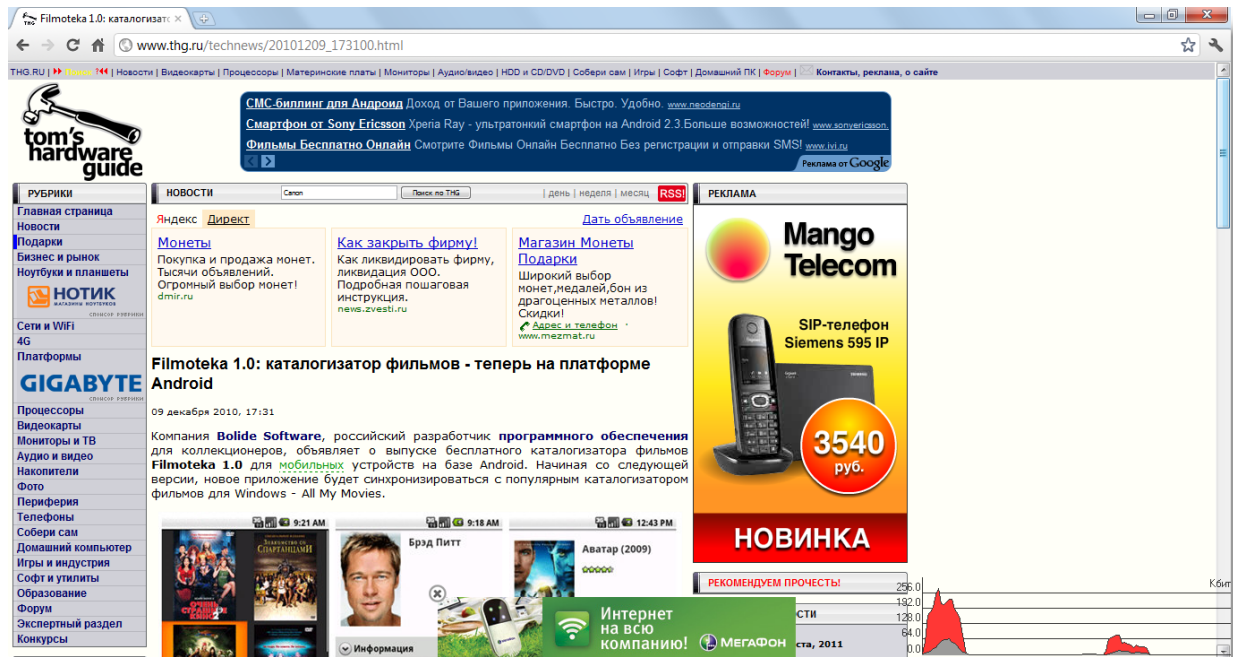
Filmoteka 1.0: каталогизат ×

www.thg.ru/technews/20101209_173100.html

THG.RU | Поиск | Новости | Видеокарты | Процессоры | Материнские платы | Мониторы | Аудио/видео | HDD и CD/DVD | Собери сам | Игры | Софт | Домашний ПК | Форум | Контакты, реклама, о сайте

tom's hardware guide

СМС-биллинг для Андроид Доход от Вашего приложения. Быстро. Удобно. www.neodengi.ru
Смартфон от Sony Ericsson Xperia Ray - ультратонкий смартфон на Android 2.3.Больше возможностей! www.sonyericsson.
Фильмы Бесплатно Онлайн Смотрите Фильмы Онлайн Бесплатно Без регистрации и отправки SMS! www.ivi.ru
Реклама от Google

РУБРИКИ
Главная страница
Новости
Подарки
Бизнес и рынок
Ноутбуки и планшеты
НОТИК
Сети и WiFi
4G
Платформы
GIGABYTE
Процессоры
Видеокарты
Мониторы и ТВ
Аудио и видео
Накопители
Фото
Периферия
Телефоны
Собери сам
Домашний компьютер
Игры и индустрия
Софт и утилиты
Образование
Форум
Экспертный раздел
Конкурсы

НОВОСТИ Canon Поиск по THG | день | неделя | месяц RSS!

Яндекс Директ Дать объявление

Монеты
Покупка и продажа монет. Тысячи объявлений. Огромный выбор монет!
dmir.ru

Как закрыть фирму!
Как ликвидировать фирму, ликвидация ООО. Подробная пошаговая инструкция.
news.zvesti.ru

Магазин Монеты Подарки
Широкий выбор монет,медалей,бон из драгоценных металлов! Скидки!
Адрес и телефон
www.mezmat.ru

Filmoteka 1.0: каталогизатор фильмов - теперь на платформе Android

09 декабря 2010, 17:31

Компания Bolide Software, российский разработчик программного обеспечения для коллекционеров, объявляет о выпуске бесплатного каталогизатора фильмов Filmoteka 1.0 для мобильных устройств на базе Android. Начиная со следующей версии, новое приложение будет синхронизироваться с популярным каталогизатором фильмов для Windows - All My Movies.

9:21 AM
9:18 AM
Брэд Питт
Информация
12:43 PM
Аватар (2009)

Интернет на всю компанию! МегаФон

РЕКЛАМА
Mango Telecom
SIP-телефон Siemens 595 IP
3540 руб.
НОВИНКА

РЕКОМЕНДУЕМ ПРОЧЕСТЬ!
сти
ста, 2011

256.0
192.0
128.0
64.0
0.0
Кбит